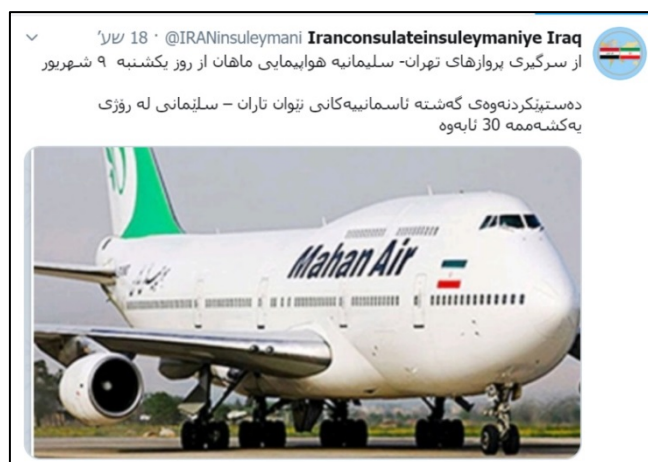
Iranconsulateinsuleymaniye Iraq @IRANinsuleymani · 18 שע׳

از سرگیری پروازهای تهران- سلیمانیه هواپیمایی ماهان از روز یکشنبه ۹ شهریور

دەستپێکردنەوەی گەشتە ئاسمانییەکانی نێوان تاران – سلێمانی لە ڕۆژی یەکشەممە 30 ئابەوە

Mahan Air